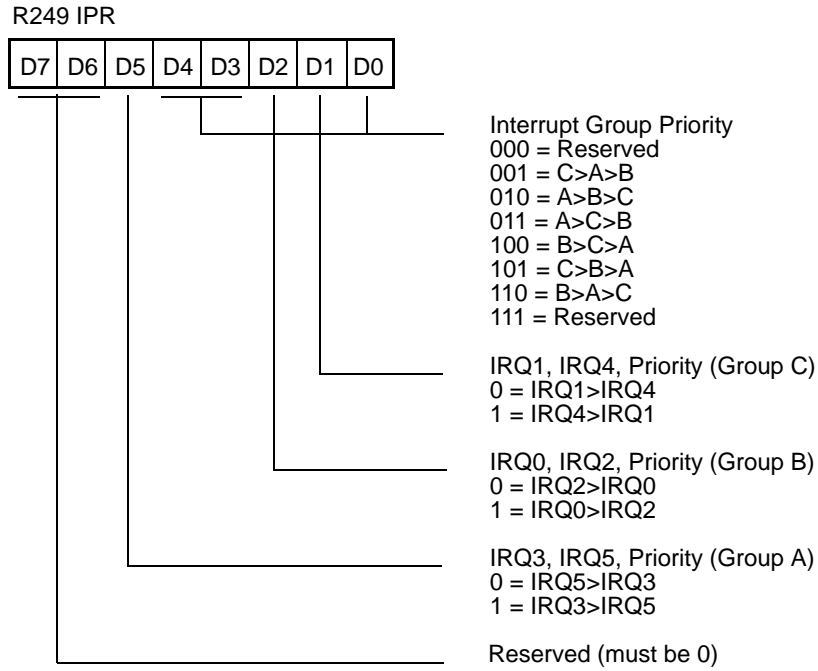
R249 IPR

| D7 | D6 | D5 | D4 | D3 | D2 | D1 | D0 |
|---|---|---|---|---|---|---|---|

Interrupt Group Priority
000 = Reserved
001 = C>A>B
010 = A>B>C
011 = A>C>B
100 = B>C>A
101 = C>B>A
110 = B>A>C
111 = Reserved

IRQ1, IRQ4, Priority (Group C)
0 = IRQ1>IRQ4
1 = IRQ4>IRQ1

IRQ0, IRQ2, Priority (Group B)
0 = IRQ2>IRQ0
1 = IRQ0>IRQ2

IRQ3, IRQ5, Priority (Group A)
0 = IRQ5>IRQ3
1 = IRQ3>IRQ5

Reserved (must be 0)